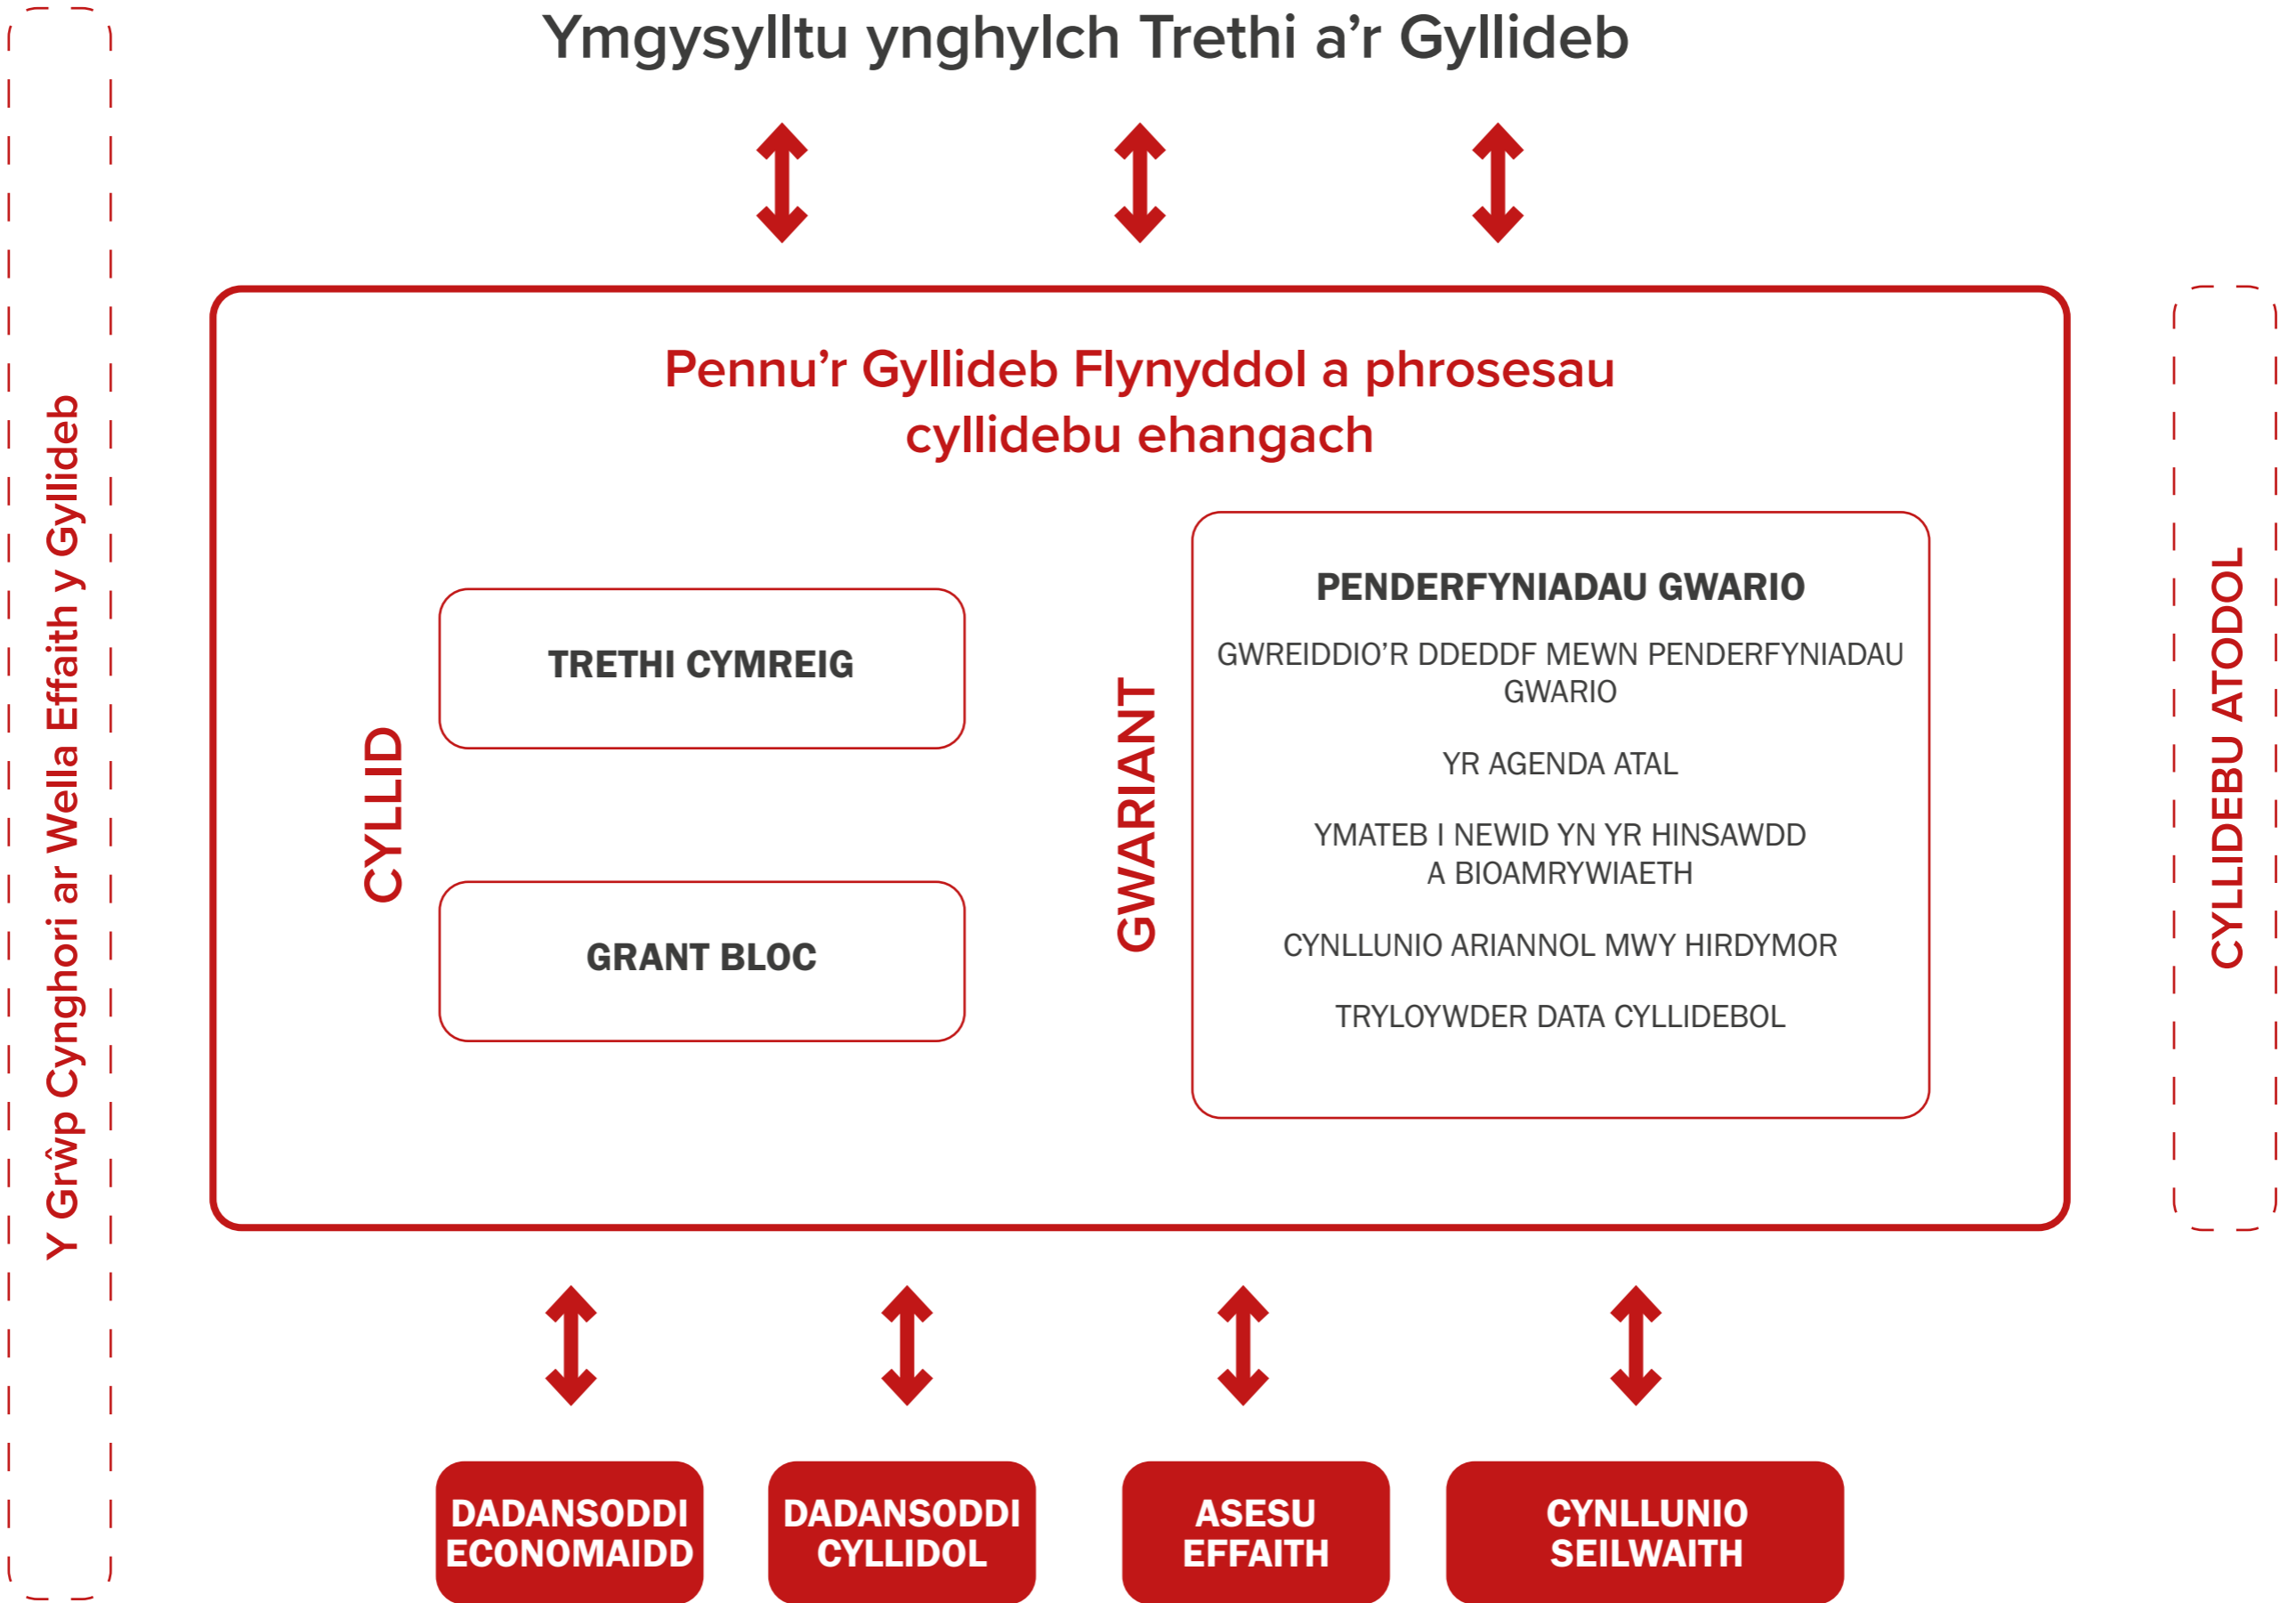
Ymgysylltu ynghylch Trethi a'r Gyllideb

Y Grŵp Cynghori ar Wella Effaith y Gyllideb

Pennu'r Gyllideb Flynyddol a phrosesau cyllidebu ehangach

CYLLID

TRETHI CYMREIG

GRANT BLOC

GWARIANT

PENDERFYNIADAU GWARIO

GWREIDDIO'R DDEDDF MEWN PENDERFYNIADAU GWARIO

YR AGENDA ATAL

YMATEB I NEWID YN YR HINSAWDD A BIOAMRYWIAETH

CYNLLUNIO ARIANNOL MWY HIRDYMOR

TRYLOYWDER DATA CYLLIDEBOL

CYLLIDEBU ATODOL

DADANSODDI ECONOMAIDD

DADANSODDI CYLLIDOL

ASESU EFFAITH

CYNLLUNIO SEILWAITH